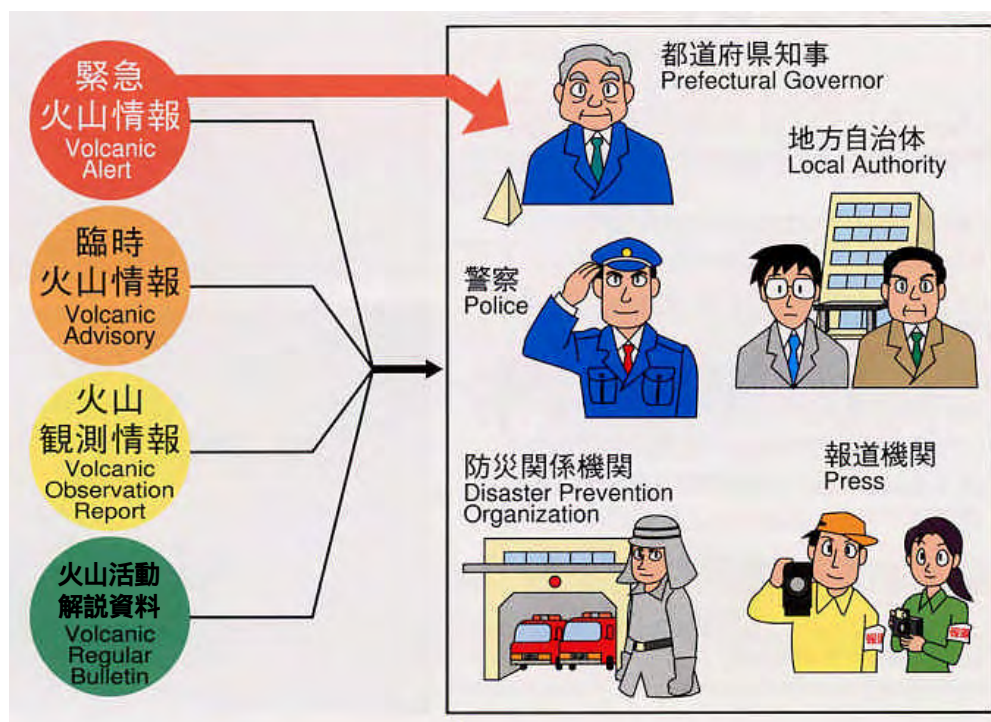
緊急
火山情報
Volcanic
Alert

臨時
火山情報
Volcanic
Advisory

火山
観測情報
Volcanic
Observation
Report

火山活動
解説資料
Volcanic
Regular
Bulletin

都道府県知事
Prefectural Governor

地方自治体
Local Authority

警察
Police

防災関係機関
Disaster Prevention
Organization

報道機関
Press